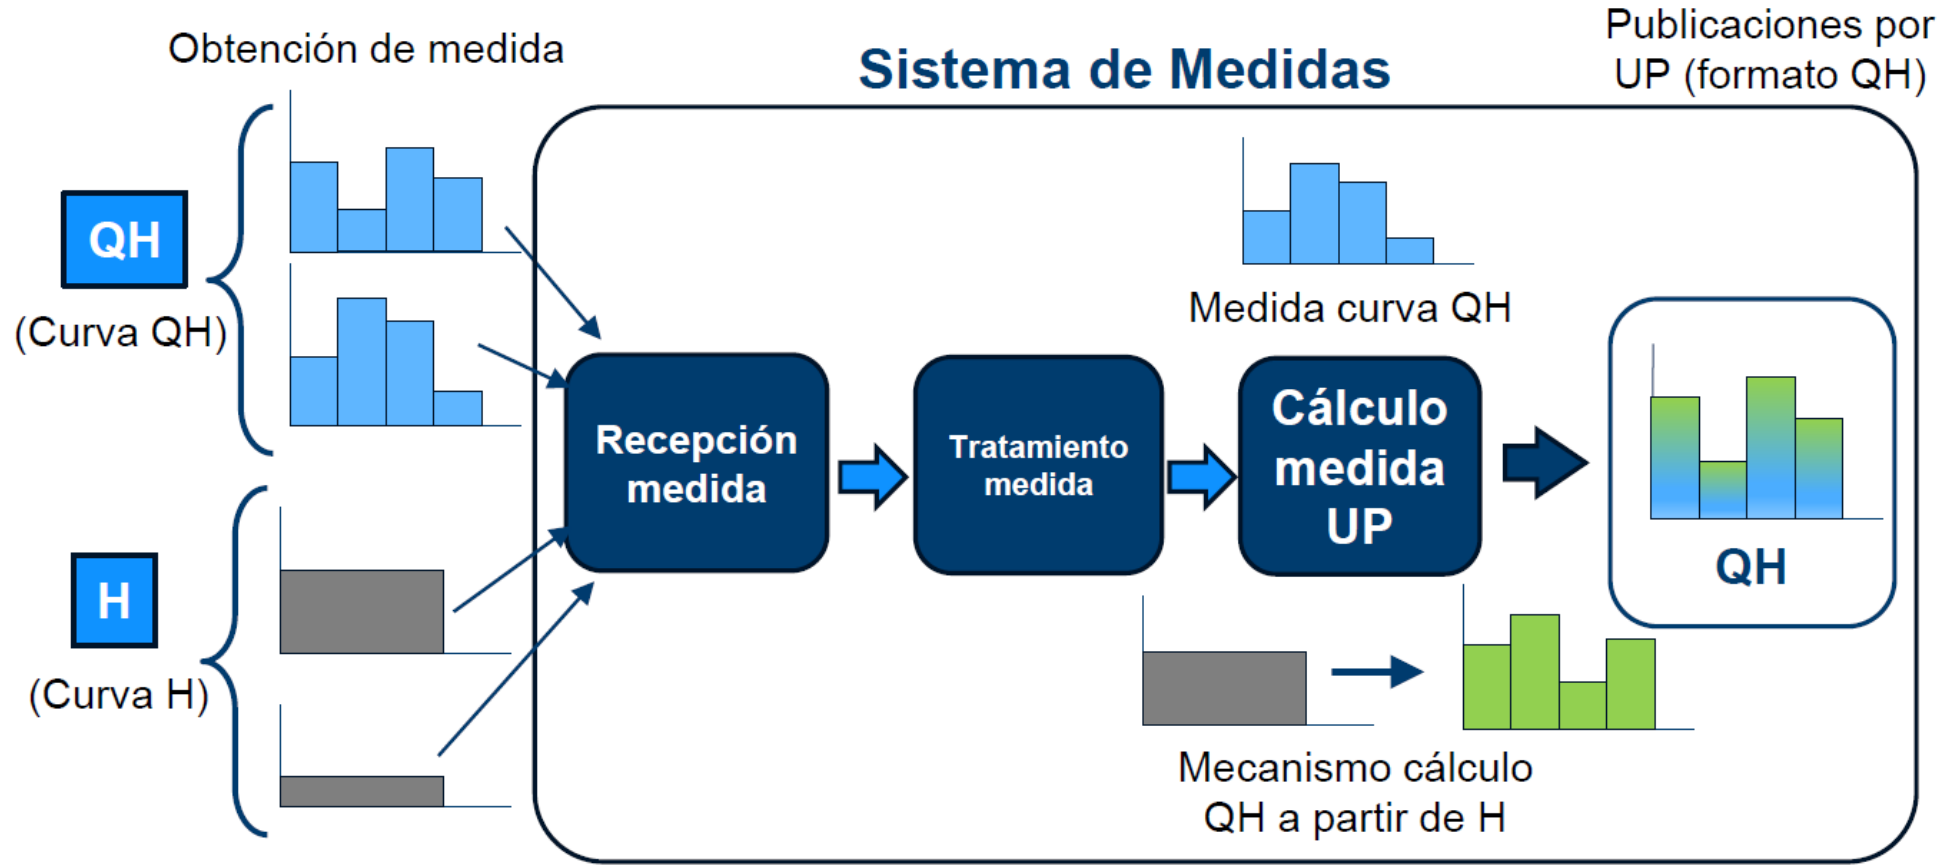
Obtención de medida

Sistema de Medidas

Publicaciones por UP (formato QH)

QH

(Curva QH)

H

(Curva H)

Recepción medida

Tratamiento medida

Cálculo medida UP

Medida curva QH

QH

Mecanismo cálculo QH a partir de H